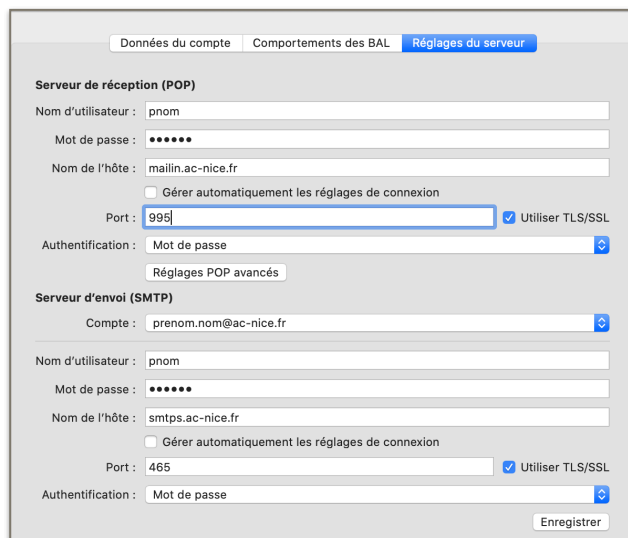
Données du compte | Comportements des BAL | Réglages du serveur

Serveur de réception (POP)

Nom d'utilisateur : pnom

Mot de passe : ••••••

Nom de l'hôte : mailin.ac-nice.fr

Gérer automatiquement les réglages de connexion

Port : 995

Utiliser TLS/SSL

Authentification : Mot de passe

Réglages POP avancés

Serveur d'envoi (SMTP)

Compte : prenom.nom@ac-nice.fr

Nom d'utilisateur : pnom

Mot de passe : ••••••

Nom de l'hôte : smtps.ac-nice.fr

Gérer automatiquement les réglages de connexion

Port : 465

Utiliser TLS/SSL

Authentification : Mot de passe

Enregistrer